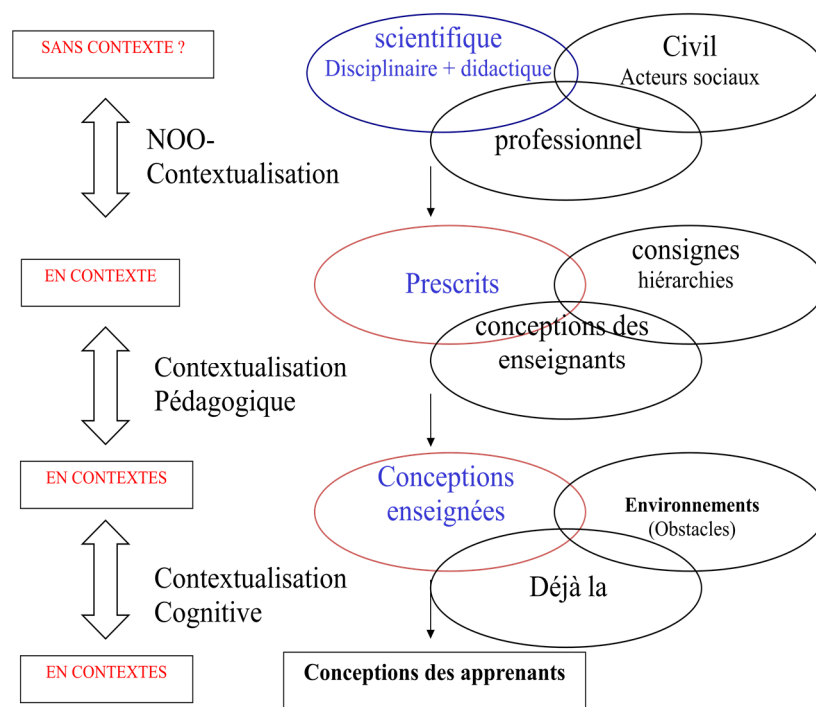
SANS CONTEXTE ?

NOO-Contextualisation

EN CONTEXTE

Contextualisation Pédagogique

EN CONTEXTES

Contextualisation Cognitive

EN CONTEXTES

scientifique
Disciplinaire + didactique

Civil
Acteurs sociaux

professionnel

Prescrits

consignes
hiérarchies

conceptions des enseignants

Conceptions enseignées

Environnements
(Obstacles)

Déjà la

Conceptions des apprenants